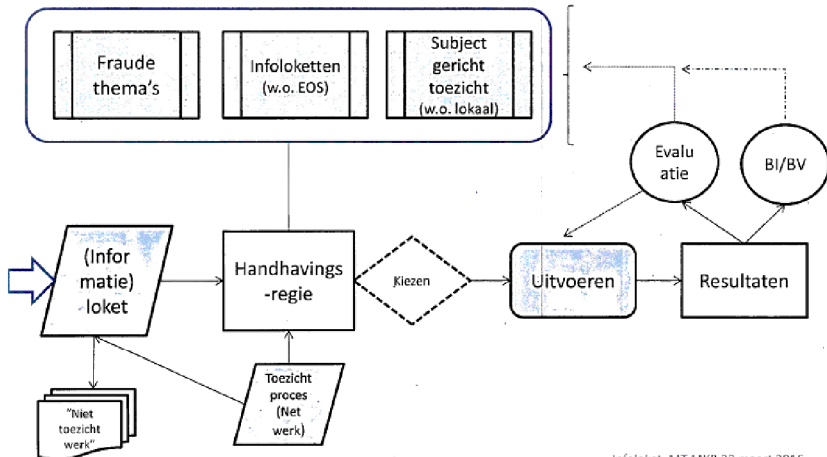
Fraude thema's

Infoloketten (w.o. EOS)

Subject gericht toezicht (w.o. lokaal)

Evaluatie

BI/BV

(Informatie) loket

Handhavings-regie

Kiezen

Uitvoeren

Resultaten

"Niet toezicht werk"

Toezicht proces (Net werk)

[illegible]